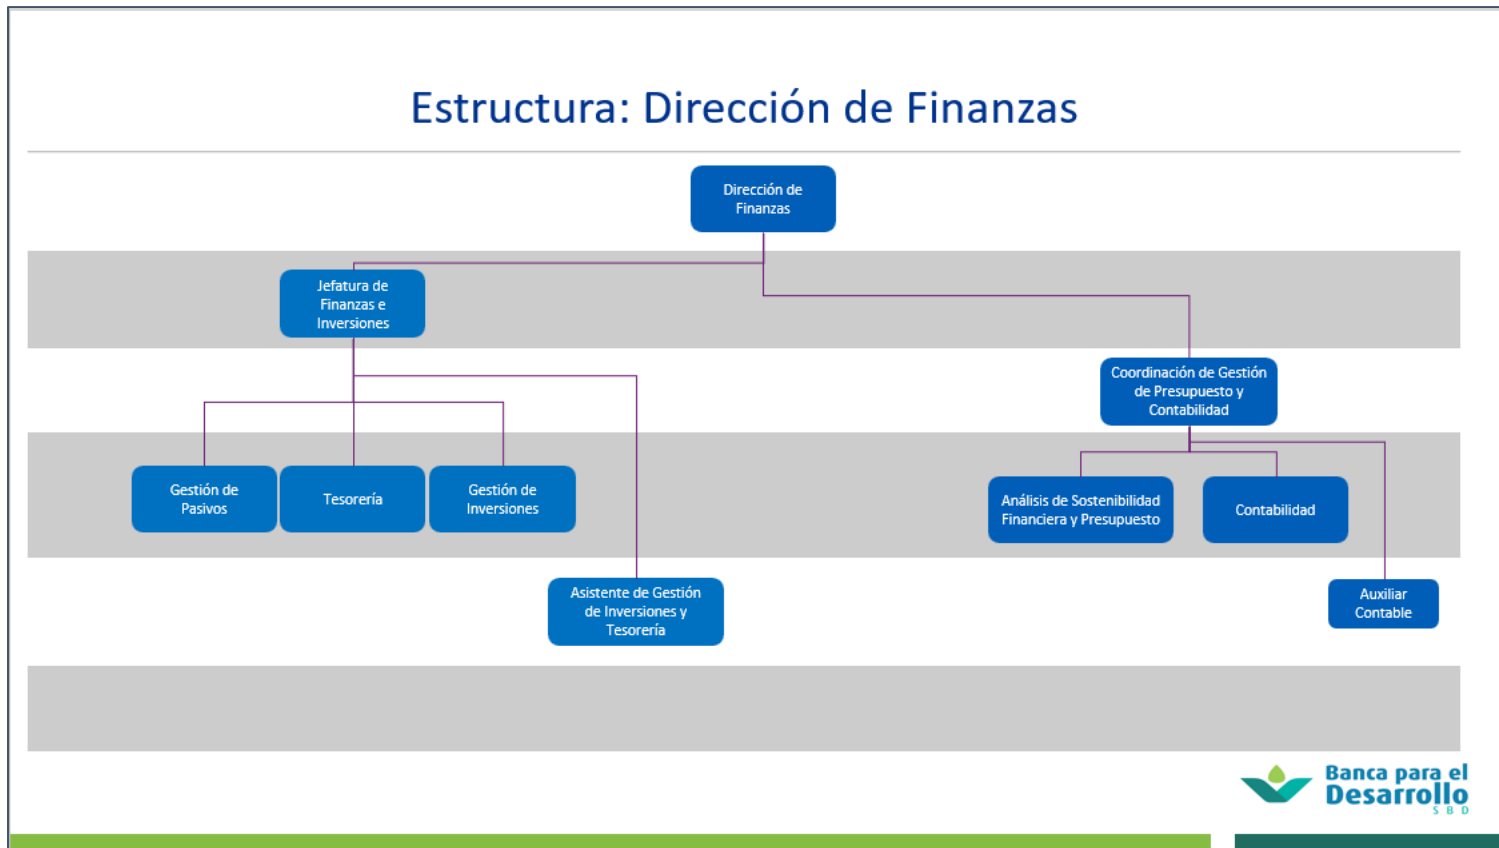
Estructura: Dirección de Finanzas

Dirección de Finanzas

Jefatura de Finanzas e Inversiones

Coordinación de Gestión de Presupuesto y Contabilidad

Gestión de Pasivos

Tesorería

Gestión de Inversiones

Análisis de Sostenibilidad Financiera y Presupuesto

Contabilidad

Asistente de Gestión de Inversiones y Tesorería

Auxiliar Contable

Banca para el Desarrollo
SBD